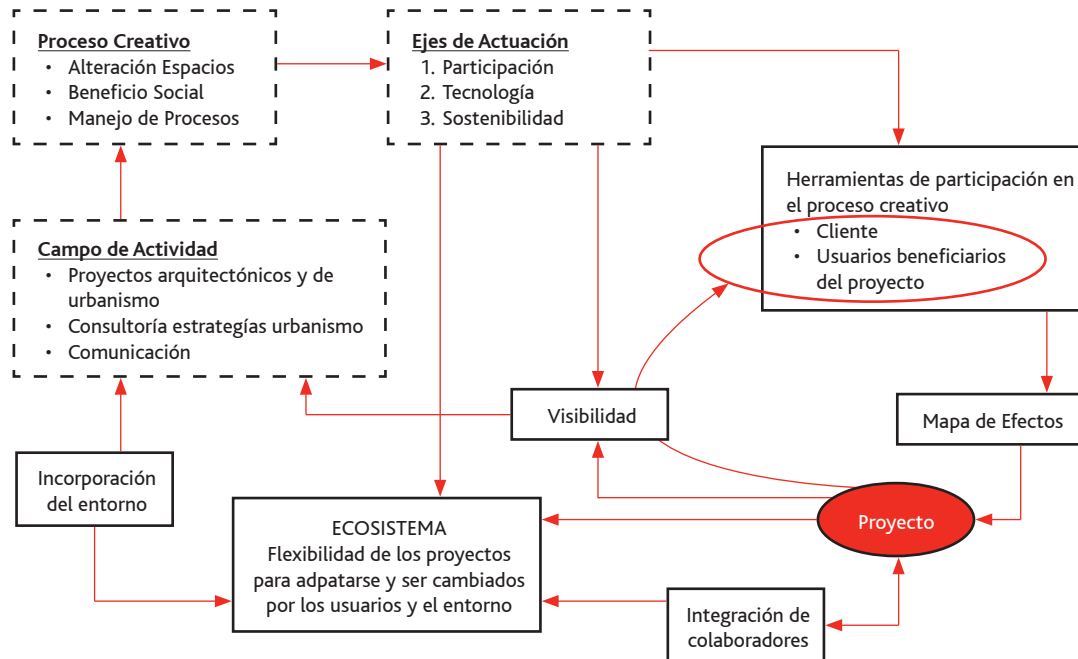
Proceso Creativo
- Alteración Espacios
- Beneficio Social
- Manejo de Procesos

Ejes de Actuación
1. Participación
2. Tecnología
3. Sostenibilidad

Herramientas de participación en el proceso creativo
- Cliente
- Usuarios beneficiarios del proyecto

Campo de Actividad
- Proyectos arquitectónicos y de urbanismo
- Consultoría estrategías urbanismo
- Comunicación

Visibilidad

Mapa de Efectos

Incorporación del entorno

ECOSISTEMA
Flexibilidad de los proyectos para adpatarse y ser cambiados por los usuarios y el entorno

Proyecto

Integración de colaboradores